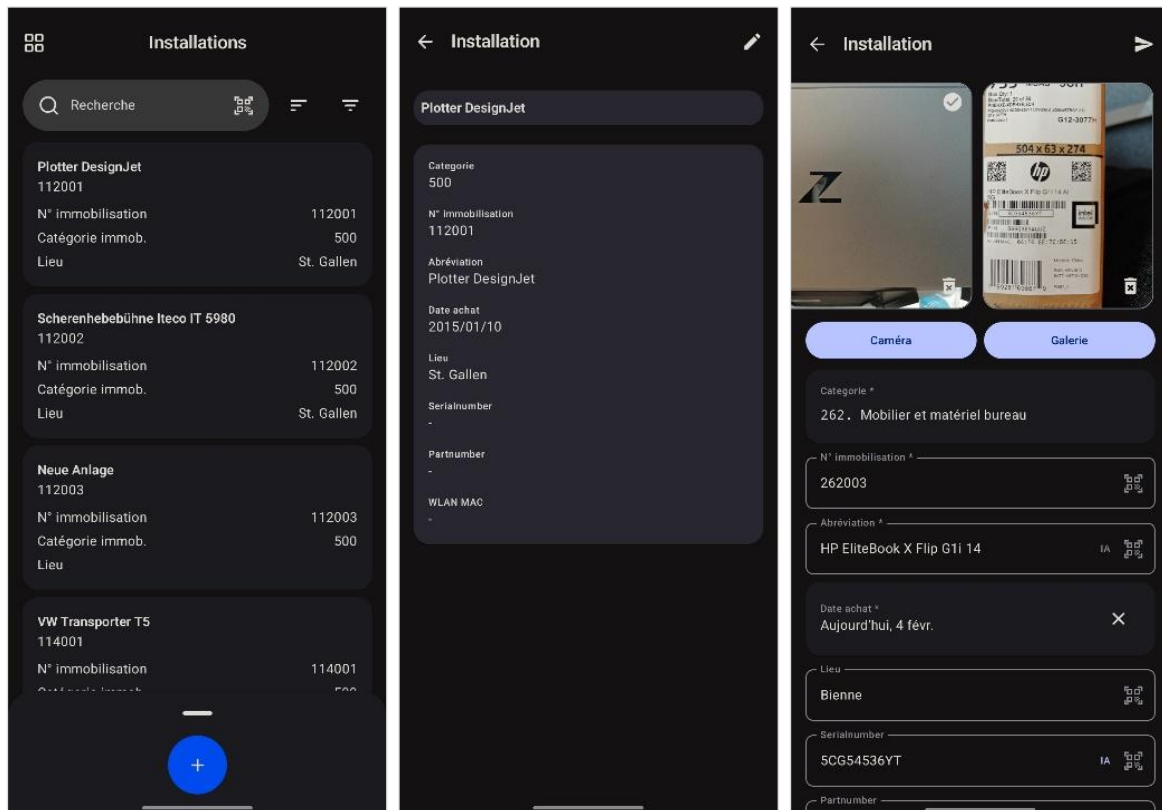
Installations

Recherche

Plotter DesignJet
112001
N° immobilisation 112001
Catégorie immob. 500
Lieu St. Gallen

Scherenhebebühne Iteco IT 5980
112002
N° immobilisation 112002
Catégorie immob. 500
Lieu St. Gallen

Neue Anlage
112003
N° immobilisation 112003
Catégorie immob. 500
Lieu

VW Transporter T5
114001
N° immobilisation 114001
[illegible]

+

Installation

Plotter DesignJet

Categorie
500

N° immobilisation
112001

Abréviation
Plotter DesignJet

Date achat
2015/01/10

Lieu
St. Gallen

Serialnumber
-

Partnumber
-

WLAN MAC
-

Installation

504 x 63 x 274

Caméra

Galerie

Categorie *
262. Mobilier et matériel bureau

N° immobilisation *
262003

Abréviation *
HP EliteBook X Flip G1i 14
IA

Date achat *
Aujourd'hui, 4 févr.

Lieu
Bienne

Serialnumber
5CG54536YT
IA

Partnumber